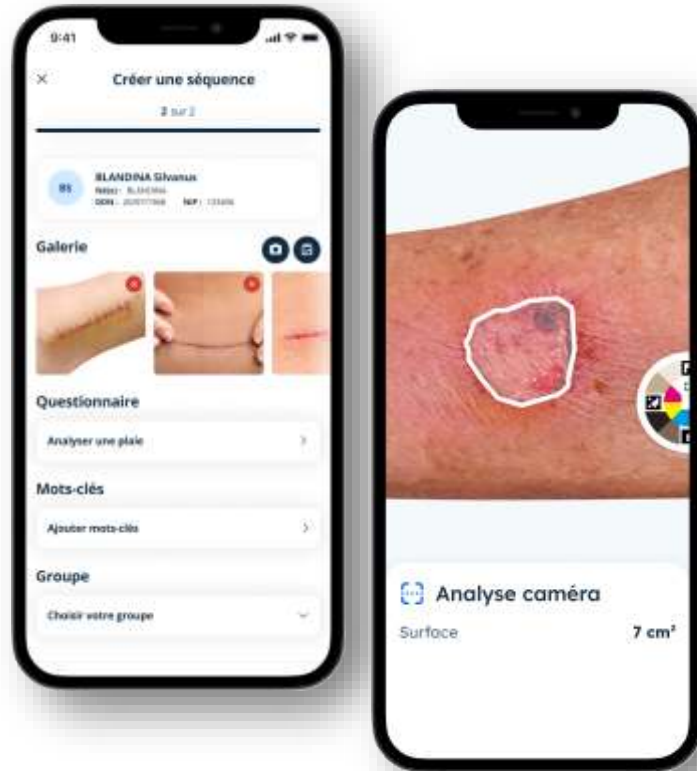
9:41

×

Créer une séquence

2 sur 2

BS

BLANDINA Silvanus

Née(e) : BLANDINA

DDN : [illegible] NIP : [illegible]

Galerie

Questionnaire

Analyser une plaie

Mots-clés

Ajouter mots-clés

Groupe

Choisir votre groupe

Analyse caméra

Surface

7 cm²